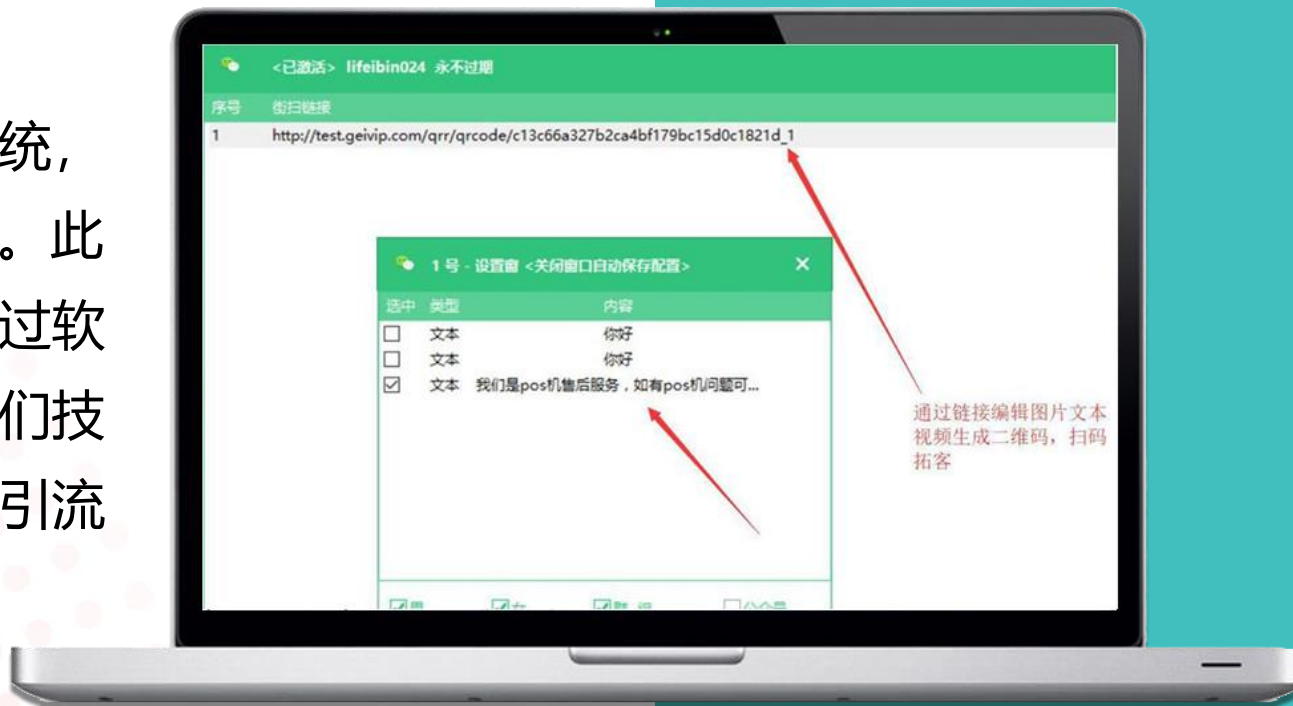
统，
。此
过软
们技
引流

<已激活> lifeibin024 永不过期

序号 街扫链接
1 http://test.geivip.com/qrr/qrcode/c13c66a327b2ca4bf179bc15d0c1821d_1

1 号 - 设置窗 <关闭窗口自动保存配置>

| 选中 | 类型 | 内容 |
|---|---|---|
| ☐ | 文本 | 你好 |
| ☐ | 文本 | 你好 |
| ☑ | 文本 | 我们是pos机售后服务，如有pos机问题可... |

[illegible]

通过链接编辑图片文本视频生成二维码，扫码拓客